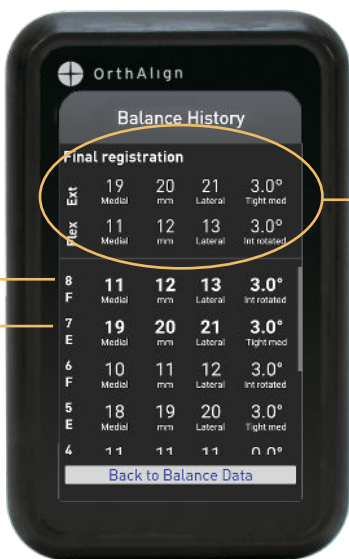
OrthAlign

Balance History

Final registration

| | | | | |
|---|---|---|---|---|
| Ext | 19 Medial | 20 mm | 21 Lateral | 3.0° Tight med |
| Flex | 11 Medial | 12 mm | 13 Lateral | 3.0° Int rotated |
| 8 F | 11 Medial | 12 mm | 13 Lateral | 3.0° Int rotated |
| 7 E | 19 Medial | 20 mm | 21 Lateral | 3.0° Tight med |
| 6 F | 10 Medial | 11 mm | 12 Lateral | 3.0° Int rotated |
| 5 E | 18 Medial | 19 mm | 20 Lateral | 3.0° Tight med |
| 4 | 11 | 11 | 11 | 0.0° |

Back to Balance Data